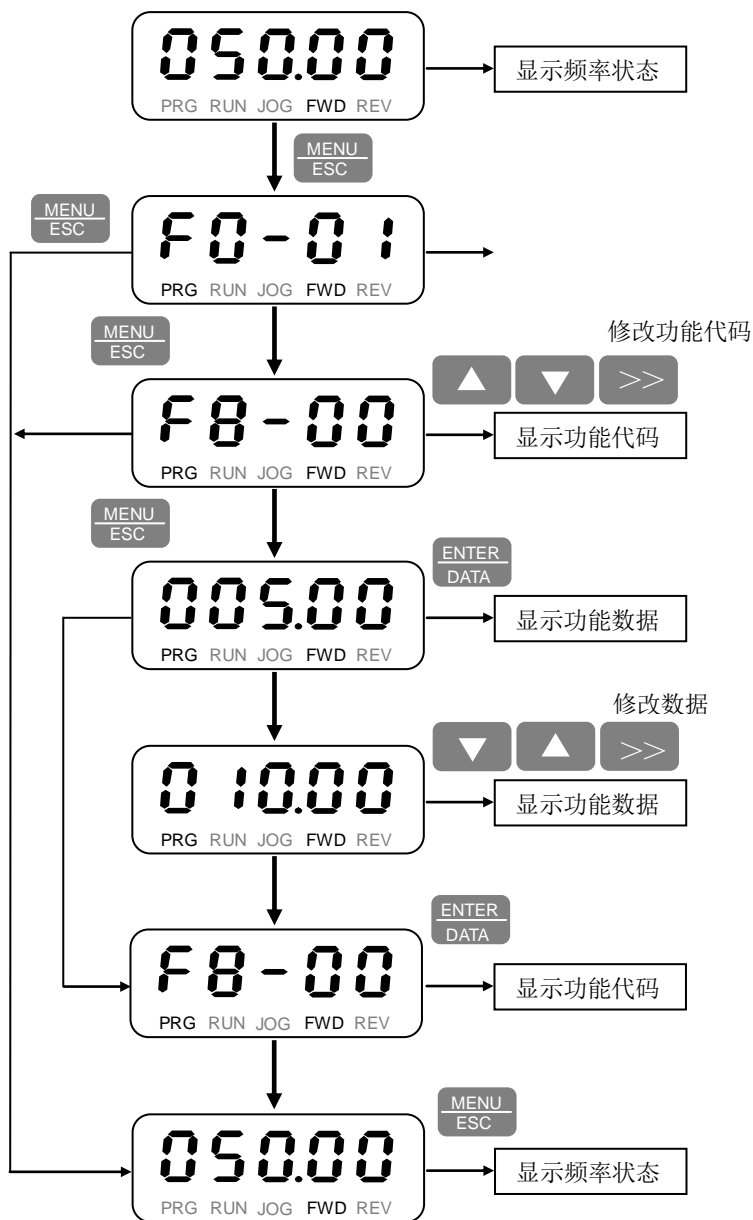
050.00
PRG RUN JOG FWD REV
显示频率状态

MENU
ESC

MENU
ESC

F0-01
PRG RUN JOG FWD REV

MENU
ESC

修改功能代码
▲ ▼ >>

F8-00
PRG RUN JOG FWD REV
显示功能代码

MENU
ESC

ENTER
DATA

005.00
PRG RUN JOG FWD REV
显示功能数据

修改数据
▼ ▲ >>

010.00
PRG RUN JOG FWD REV
显示功能数据

ENTER
DATA

F8-00
PRG RUN JOG FWD REV
显示功能代码

MENU
ESC

050.00
PRG RUN JOG FWD REV
显示频率状态